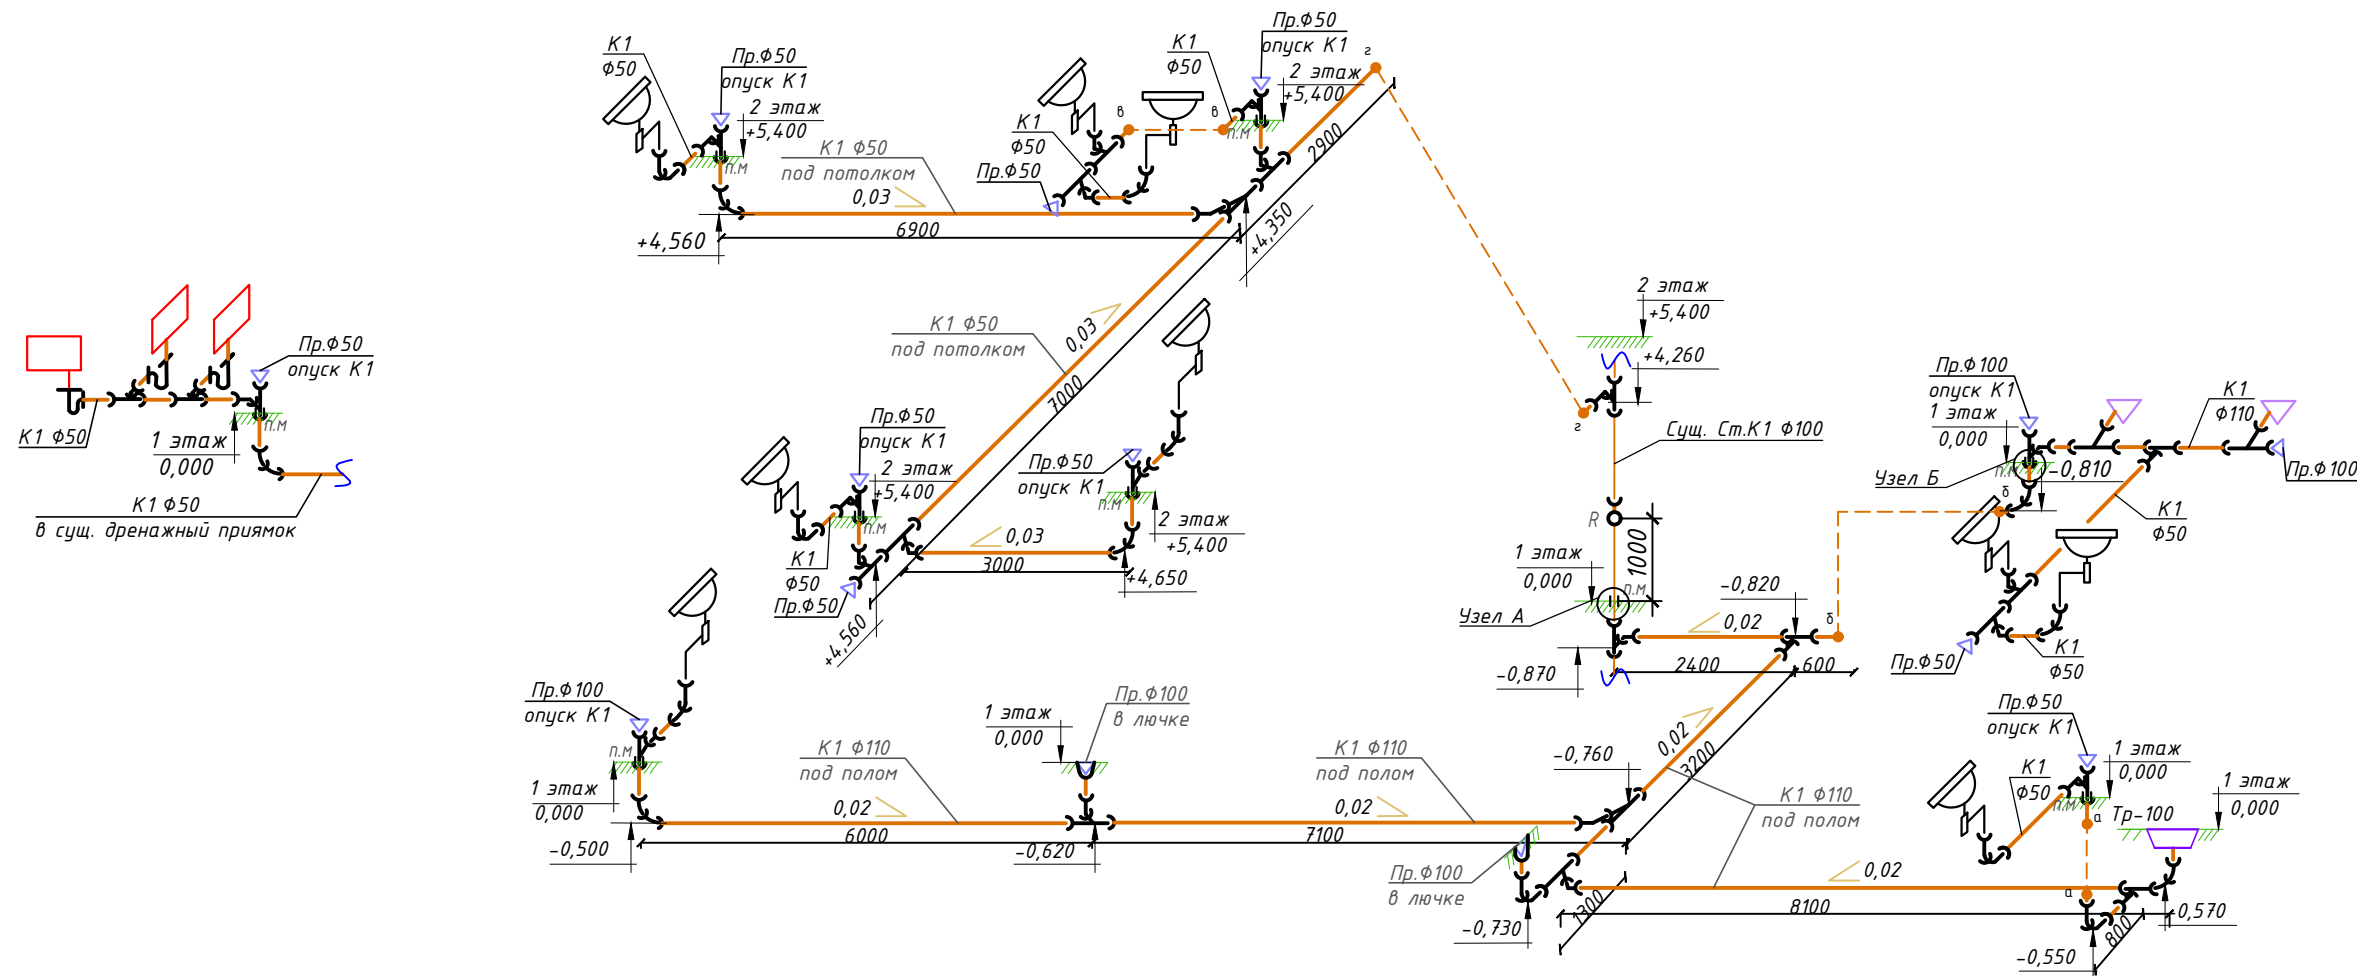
К1
Ф50
Пр.Ф50
опуск К1
2 этаж
+5,400
п.м
К1 Ф50
под потолком
0,03
6900
+4,560
К1
Ф50
Пр.Ф50
в
в
п.м
К1
Ф50
Пр.Ф50
опуск К1
2 этаж
+5,400
г
2900
+4,350
К1 Ф50
под потолком
0,03
7000
Пр.Ф50
опуск К1
2 этаж
+5,400
п.м
К1
Ф50
Пр.Ф50
+4,560
Пр.Ф50
опуск К1
п.м
2 этаж
+5,400
0,03
3000
+4,650
Пр.Ф50
опуск К1
п.м
1 этаж
0,000
К1 Ф50
К1 Ф50
в сущ. дренажный приямок
2 этаж
+5,400
+4,260
г
Сущ. Ст.К1 Ф100
R
1000
1 этаж
0,000
п.м
Узел А
-0,820
0,02
б
2400
600
-0,870
Пр.Ф100
опуск К1
1 этаж
0,000
Узел Б
п.м
-0,810
б
К1
Ф110
Пр.Ф100
К1
Ф50
Пр.Ф50
К1
Ф50
Пр.Ф100
опуск К1
п.м
1 этаж
0,000
-0,500
К1 Ф110
под полом
0,02
6000
1 этаж
0,000
Пр.Ф100
в лючке
-0,620
К1 Ф110
под полом
0,02
7100
-0,760
0,02
3200
Пр.Ф100
в лючке
-0,730
1300
К1 Ф110
под полом
0,02
8100
Пр.Ф50
опуск К1
1 этаж
0,000
К1
Ф50
п.м
а
Тр-100
1 этаж
0,000
а
800
0,570
-0,550